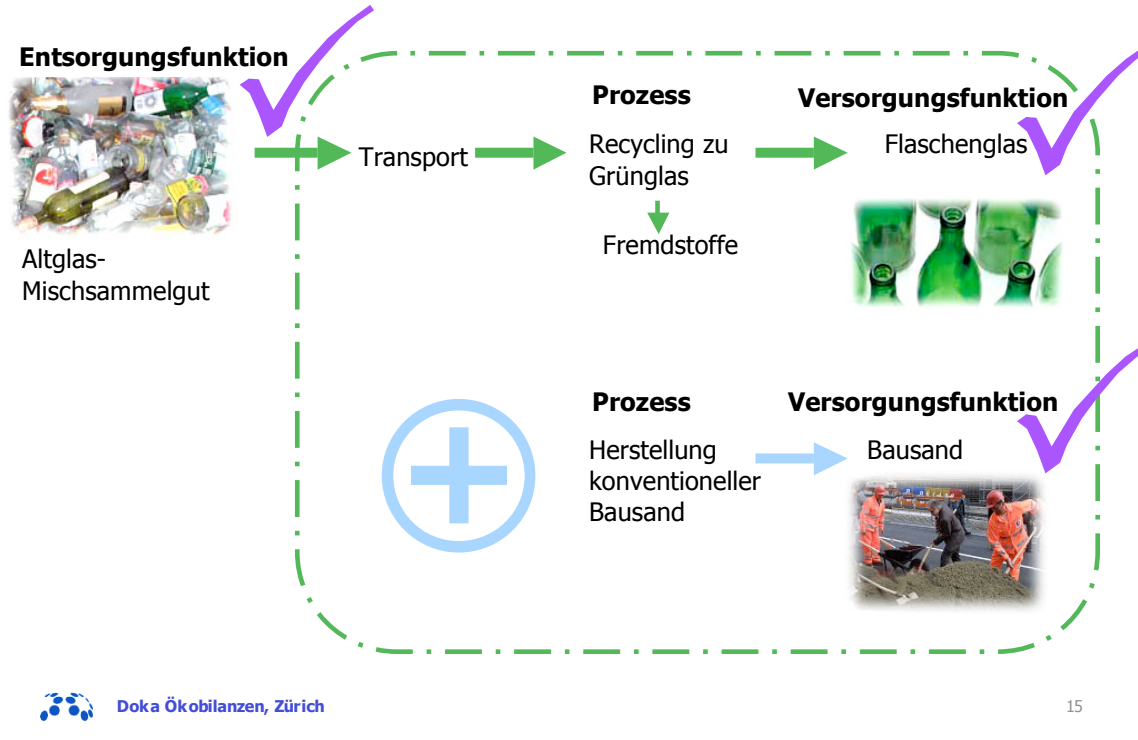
Entsorgungsfunktion

Altglas-Mischsammelgut

Transport

Prozess

Recycling zu Grünglas

Fremdstoffe

Versorgungsfunktion

Flaschenglas

Prozess

Herstellung konventioneller Bausand

Versorgungsfunktion

Bausand

Doka Ökobilanzen, Zürich

15